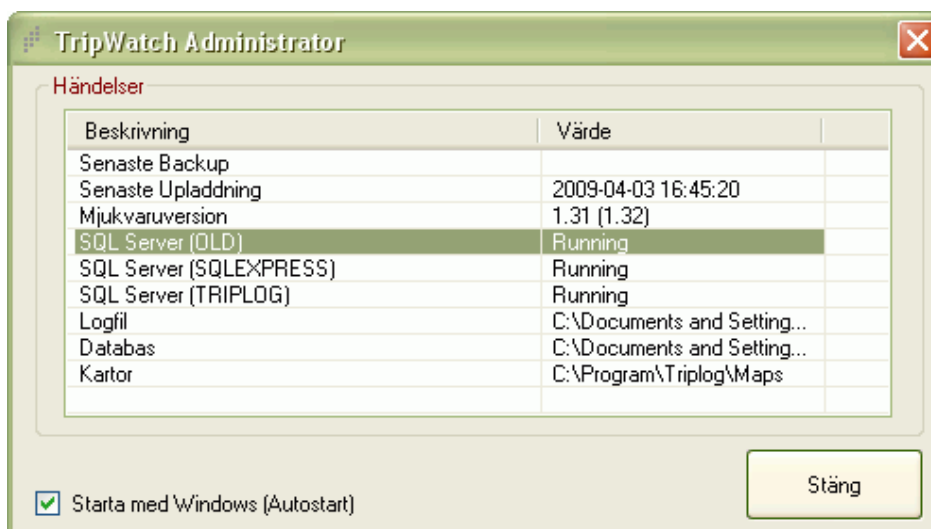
TripWatch Administrator

Händelser

| Beskrivning | Värde |
|---|---|
| Senaste Backup | |
| Senaste Upladdning | 2009-04-03 16:45:20 |
| Mjukvaruversion | 1.31 (1.32) |
| SQL Server (OLD) | Running |
| SQL Server (SQLEXPRESS) | Running |
| SQL Server (TRIPLOG) | Running |
| Logfil | C:\Documents and Setting... |
| Databas | C:\Documents and Setting... |
| Kartor | C:\Program\Triplog\Maps |

Starta med Windows (Autostart)

Stäng